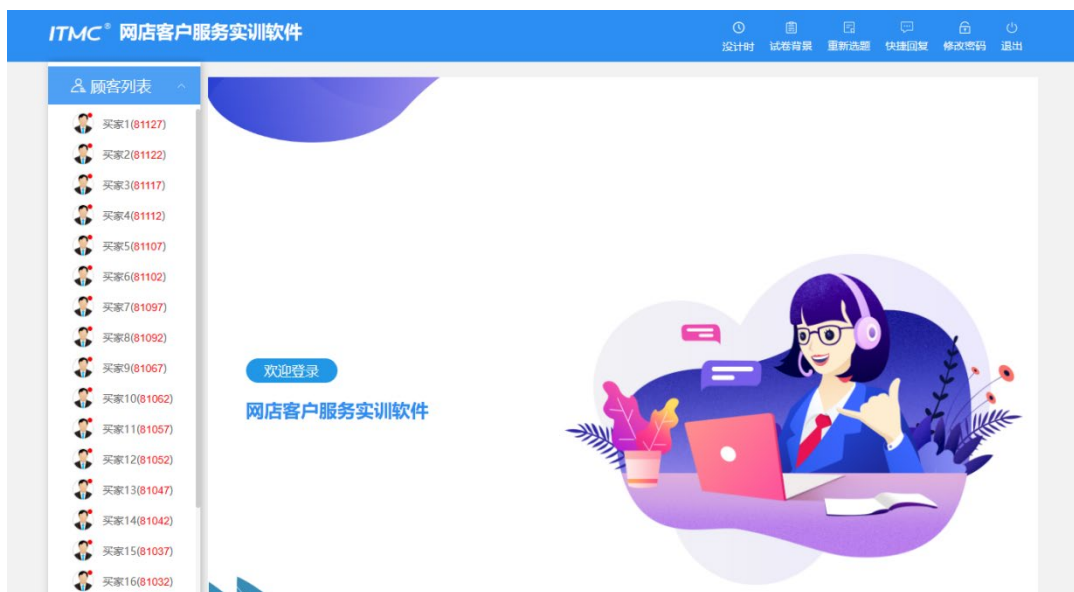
ITMC® 网店客户服务实训软件

设计时 试卷背景 重新选题 快捷回复 修改密码 退出

顾客列表

买家1(81127)
买家2(81122)
买家3(81117)
买家4(81112)
买家5(81107)
买家6(81102)
买家7(81097)
买家8(81092)
买家9(81067)
买家10(81062)
买家11(81057)
买家12(81052)
买家13(81047)
买家14(81042)
买家15(81037)
买家16(81032)

欢迎登录
网店客户服务实训软件